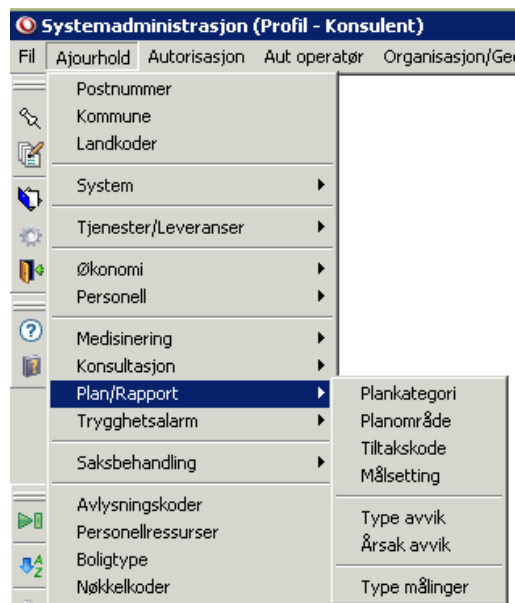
Systemadministrasjon (Profil - Konsulent)

Fil Ajourhold Autorisasjon Aut operatør Organisasjon/Ge

Postnummer
Kommune
Landkoder

System

Tjenester/Leveranser

Økonomi
Personell

Medisinering
Konsultasjon
Plan/Rapport
Trygghetsalarm

Saksbehandling

Avlysningskoder
Personellressurser
Boligtype
Nøkkelkoder

Plankategori
Planområde
Tiltakskode
Målsetting

Type avvik
Årsak avvik

Type målinger